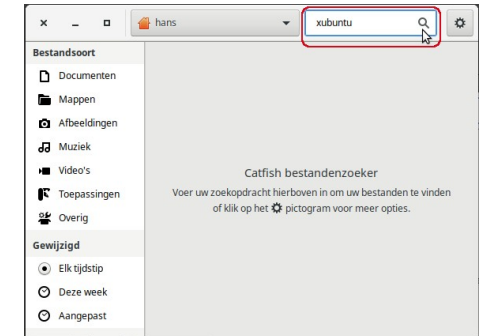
×
–
□
hans
xubuntu

Bestandssoort
Documenten
Mappen
Afbeeldingen
Muziek
Video's
Toepassingen
Overig

Gewijzigd
Elk tijdstip
Deze week
Aangepast

Catfish bestandenzoeker

Voer uw zoekopdracht hierboven in om uw bestanden te vinden of klik op het pictogram voor meer opties.